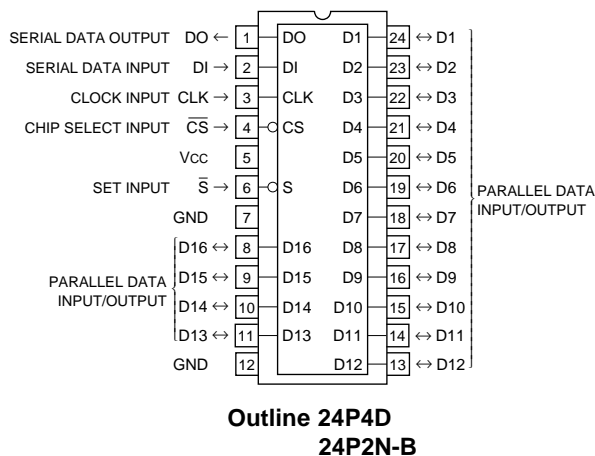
SERIAL DATA OUTPUT DO ← 1 DO D1 24 ↔ D1
SERIAL DATA INPUT DI → 2 DI D2 23 ↔ D2
CLOCK INPUT CLK → 3 CLK D3 22 ↔ D3
CHIP SELECT INPUT $\overline{CS}$ → 4 CS D4 21 ↔ D4
Vcc 5 D5 20 ↔ D5
SET INPUT $\overline{S}$ → 6 S D6 19 ↔ D6
GND 7 D7 18 ↔ D7
D16 ↔ 8 D16 D8 17 ↔ D8
D15 ↔ 9 D15 D9 16 ↔ D9
D14 ↔ 10 D14 D10 15 ↔ D10
D13 ↔ 11 D13 D11 14 ↔ D11
GND 12 D12 13 ↔ D12

PARALLEL DATA INPUT/OUTPUT

PARALLEL DATA INPUT/OUTPUT

Outline 24P4D
24P2N-B